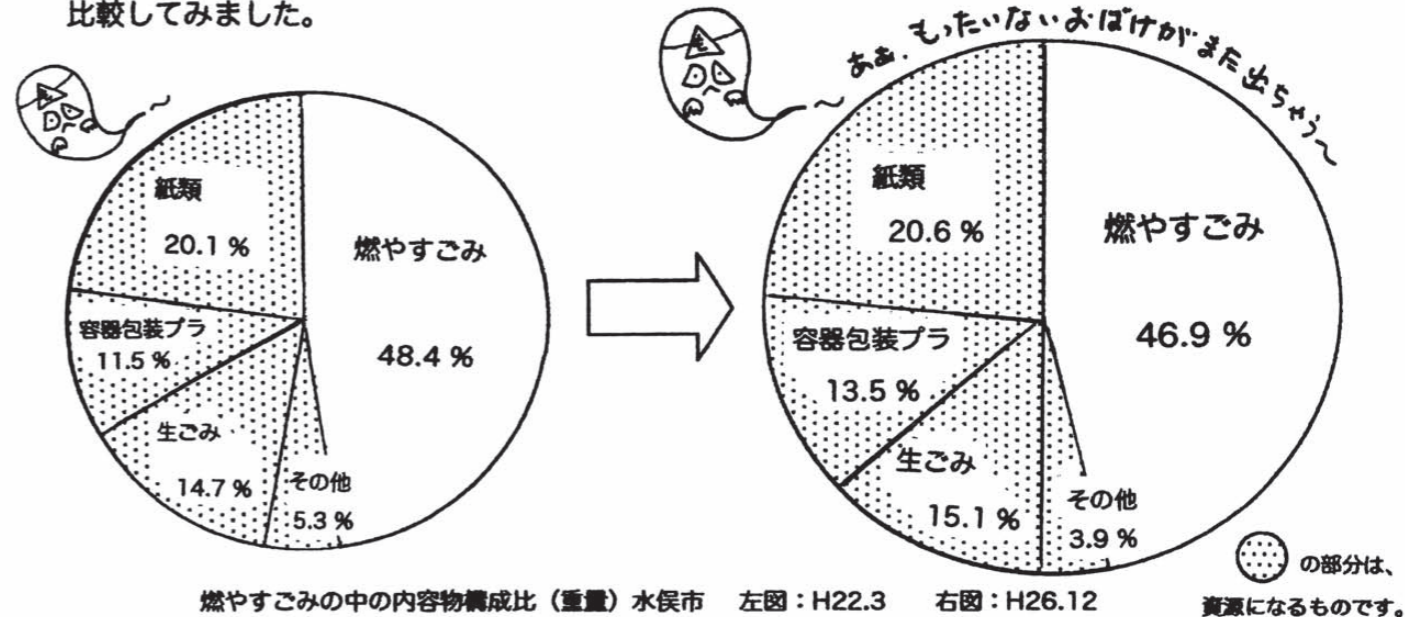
比較してみました。

~

紙類
20.1 %
燃やすごみ
48.4 %
容器包装プラ
11.5 %
生ごみ
14.7 %
その他
5.3 %

~ ああ、もったいないおばけがまた出ちゃう~

紙類
20.6 %
燃やすごみ
46.9 %
容器包装プラ
13.5 %
生ごみ
15.1 %
その他
3.9 %

の部分は、
資源になるものです。

燃やすごみの中の内容物構成比（重量）水俣市　左図：H22.3　右図：H26.12